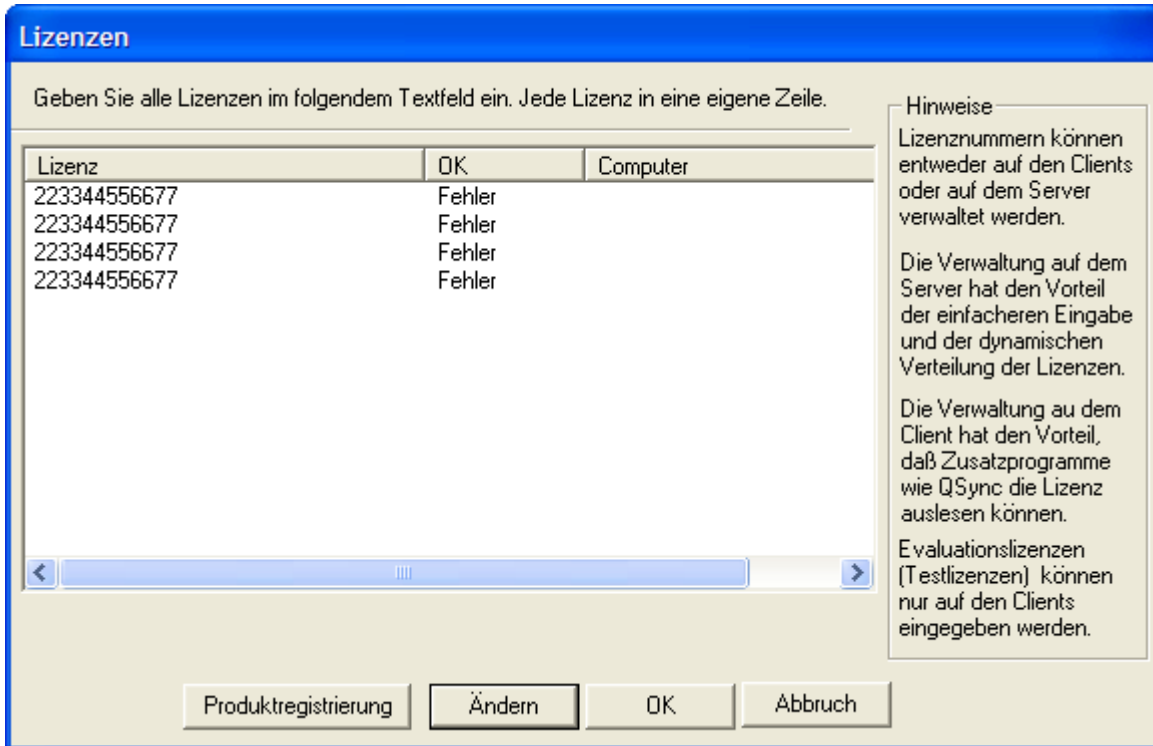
Lizenzen

Geben Sie alle Lizenzen im folgendem Textfeld ein. Jede Lizenz in eine eigene Zeile.

| Lizenz | OK | Computer |
|---|---|---|
| 223344556677 | Fehler | |
| 223344556677 | Fehler | |
| 223344556677 | Fehler | |
| 223344556677 | Fehler | |

Hinweise

Lizenznummern können entweder auf den Clients oder auf dem Server verwaltet werden.

Die Verwaltung auf dem Server hat den Vorteil der einfacheren Eingabe und der dynamischen Verteilung der Lizenzen.

Die Verwaltung au dem Client hat den Vorteil, daß Zusatzprogramme wie QSync die Lizenz auslesen können.

Evaluationslizenzen (Testlizenzen) können nur auf den Clients eingegeben werden.

Produktregistrierung Ändern OK Abbruch